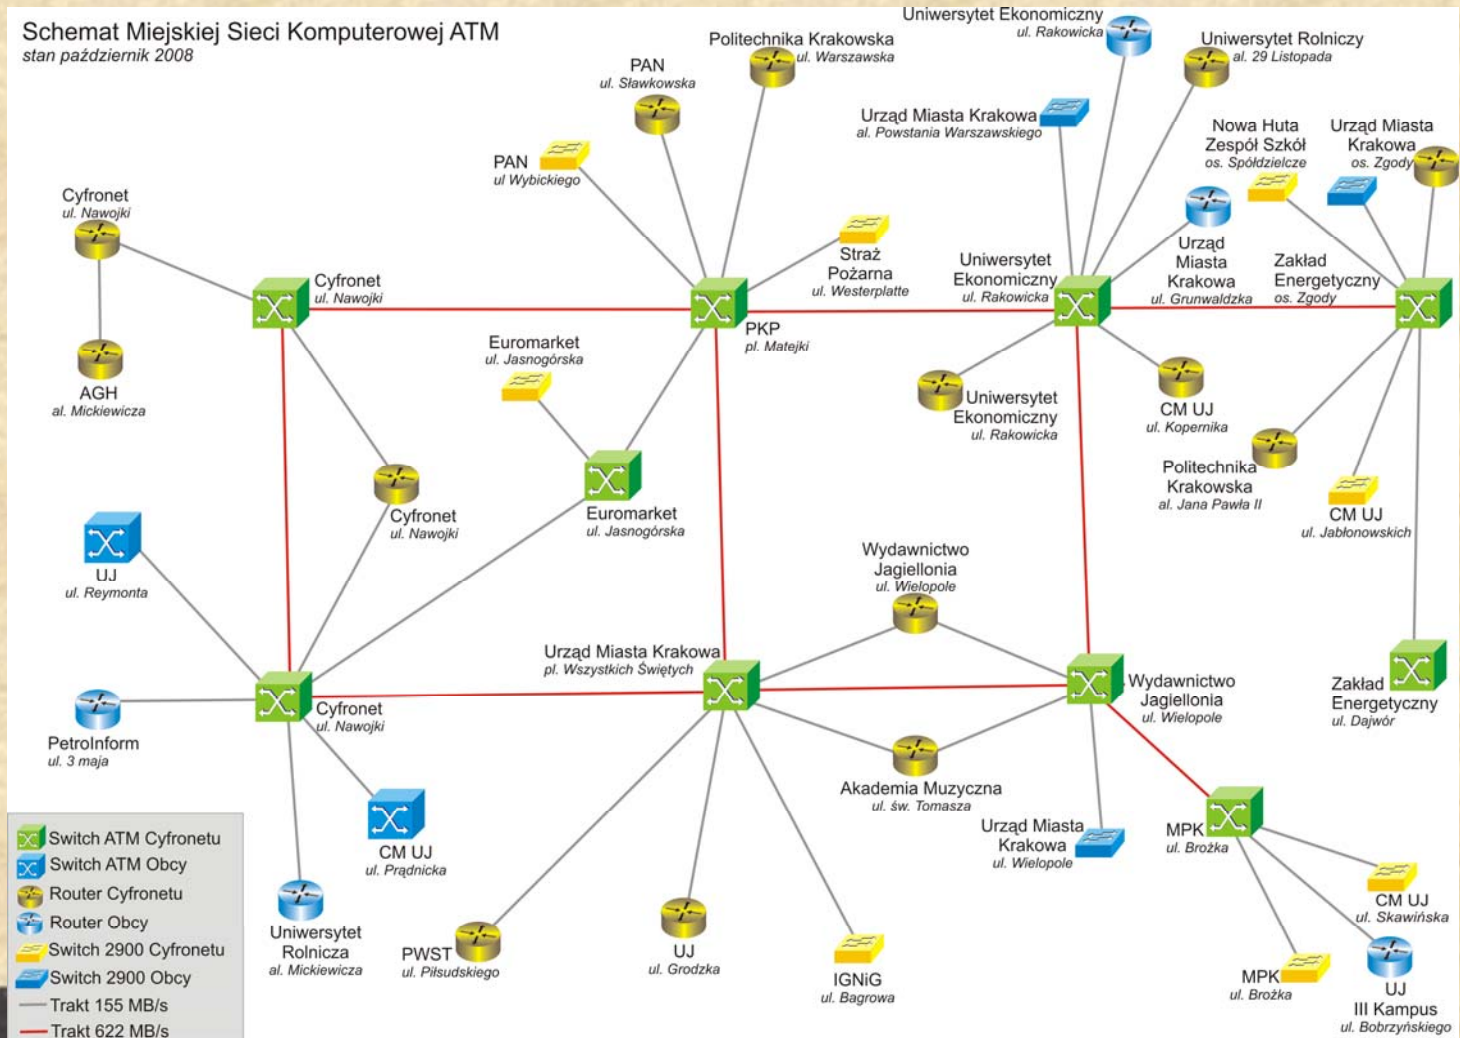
Schemat Miejskiej Sieci Komputerowej ATM
stan październik 2008

Uniwersytet Ekonomiczny
ul. Rakowicka

Politechnika Krakowska
ul. Warszawska

Uniwersytet Rolniczy
al. 29 Listopada

PAN
ul. Sławkowska

Urząd Miasta Krakowa
al. Powstania Warszawskiego

Nowa Huta
Zespół Szkół
os. Spółdzielcze

Urząd Miasta
Krakowa
os. Zgody

PAN
ul Wybickiego

Cyfronet
ul. Nawojki

Straż
Pożarna
ul. Westerplatte

Urząd
Miasta
Krakowa
ul. Grunwaldzka

Cyfronet
ul. Nawojki

Uniwersytet
Ekonomiczny
ul. Rakowicka

Zakład
Energetyczny
os. Zgody

PKP
pl. Matejki

Euromarket
ul. Jasnogórska

AGH
al. Mickiewicza

Uniwersytet
Ekonomiczny
ul. Rakowicka

CM UJ
ul. Kopernika

Politechnika
Krakowska
al. Jana Pawła II

Cyfronet
ul. Nawojki

Euromarket
ul. Jasnogórska

CM UJ
ul. Jabłonowskich

UJ
ul. Reymonta

Wydawnictwo
Jagiellonia
ul. Wielopole

Urząd Miasta Krakowa
pl. Wszystkich Świętych

Cyfronet
ul. Nawojki

Wydawnictwo
Jagiellonia
ul. Wielopole

Zakład
Energetyczny
ul. Dajwór

PetroInform
ul. 3 maja

Akademia Muzyczna
ul. św. Tomasza

Urząd Miasta
Krakowa
ul. Wielopole

MPK
ul. Brożka

CM UJ
ul. Prądnicka

CM UJ
ul. Skawińska

Switch ATM Cyfronetu
Switch ATM Obcy
Router Cyfronetu
Router Obcy
Switch 2900 Cyfronetu
Switch 2900 Obcy
Trakt 155 MB/s
Trakt 622 MB/s

Uniwersytet
Rolnicza
al. Mickiewicza

PWST
ul. Piłsudskiego

UJ
ul. Grodzka

IGNiG
ul. Bagrowa

MPK
ul. Brożka

UJ
III Kampus
ul. Bobrzyńskiego